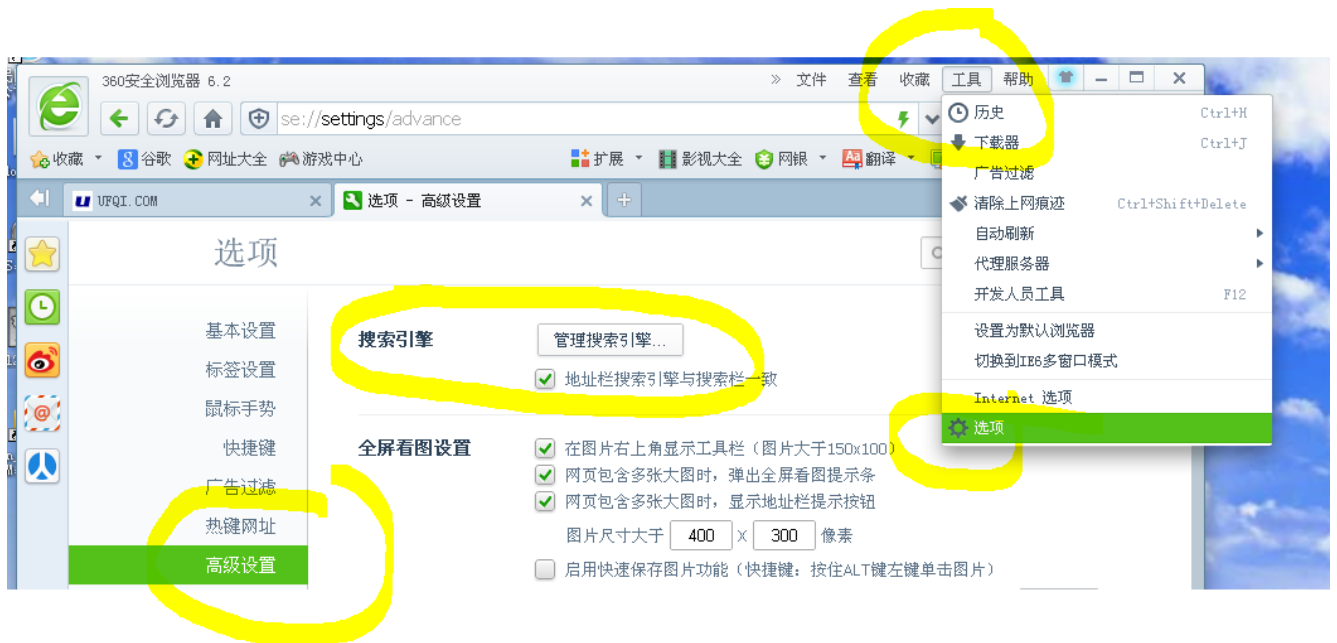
360安全浏览器 6.2

» 文件 查看 收藏 工具 帮助

se://settings/advance

收藏 谷歌 网址大全 游戏中心 扩展 影视大全 网银 翻译

UFQI.COM

选项 - 高级设置

选项

基本设置
标签设置
鼠标手势
快捷键
广告过滤
热键网址
高级设置

搜索引擎 管理搜索引擎...

地址栏搜索引擎与搜索栏一致

全屏看图设置

在图片右上角显示工具栏（图片大于150x100）

网页包含多张大图时，弹出全屏看图提示条

网页包含多张大图时，显示地址栏提示按钮

图片尺寸大于 400 x 300 像素

启用快速保存图片功能（快捷键：按住ALT键左键单击图片）

历史 Ctrl+H
下载器 Ctrl+J
广告过滤
清除上网痕迹 Ctrl+Shift+Delete
自动刷新
代理服务器
开发人员工具 F12
设置为默认浏览器
切换到IE6多窗口模式
Internet 选项
选项